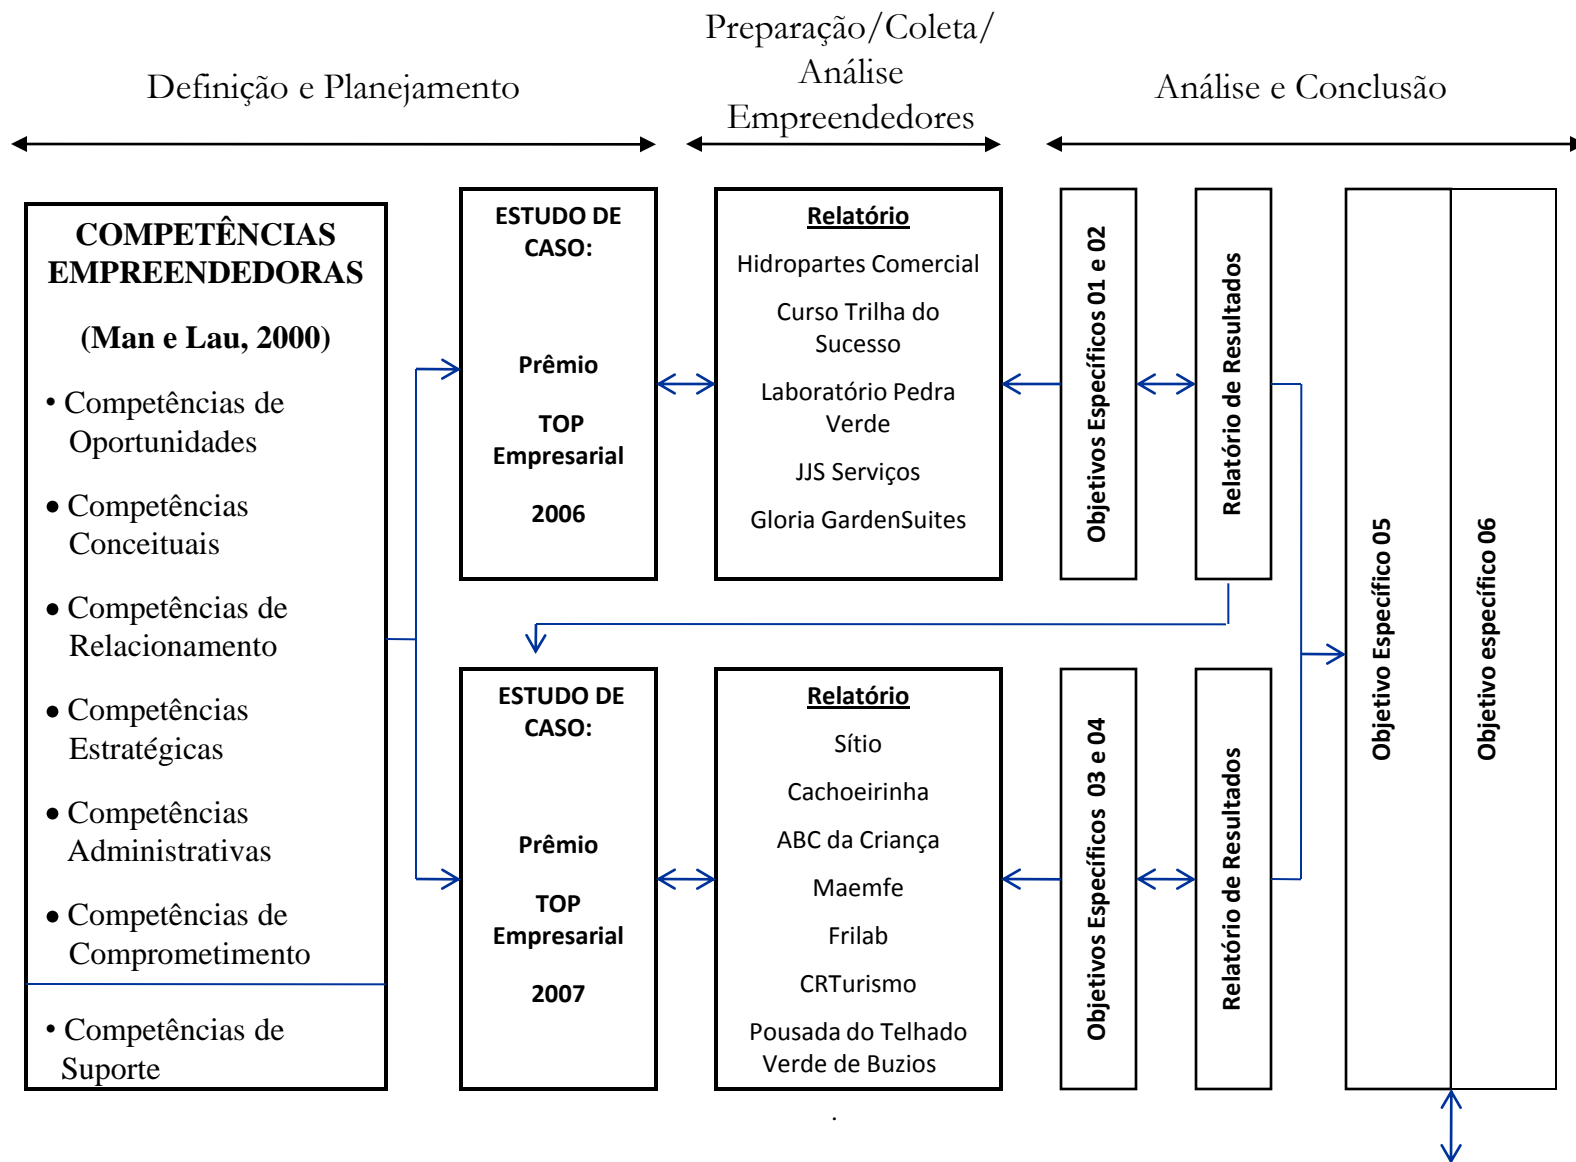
Definição e Planejamento

Preparação/Coleta/ Análise Empreendedores

Análise e Conclusão

COMPETÊNCIAS EMPREENDEDORAS

(Man e Lau, 2000)

• Competências de Oportunidades

• Competências Conceituais

• Competências de Relacionamento

• Competências Estratégicas

• Competências Administrativas

• Competências de Comprometimento

• Competências de Suporte

ESTUDO DE CASO:

Prêmio

TOP Empresarial

2006

Relatório

Hidropartes Comercial

Curso Trilha do Sucesso

Laboratório Pedra Verde

JJS Serviços

Gloria GardenSuites

Objetivos Específicos 01 e 02

Relatório de Resultados

ESTUDO DE CASO:

Prêmio

TOP Empresarial

2007

Relatório

Sítio

Cachoeirinha

ABC da Criança

Maemfe

Frilab

CRTurismo

Pousada do Telhado Verde de Buzios

Objetivos Específicos 03 e 04

Relatório de Resultados

Objetivo Específico 05

Objetivo específico 06